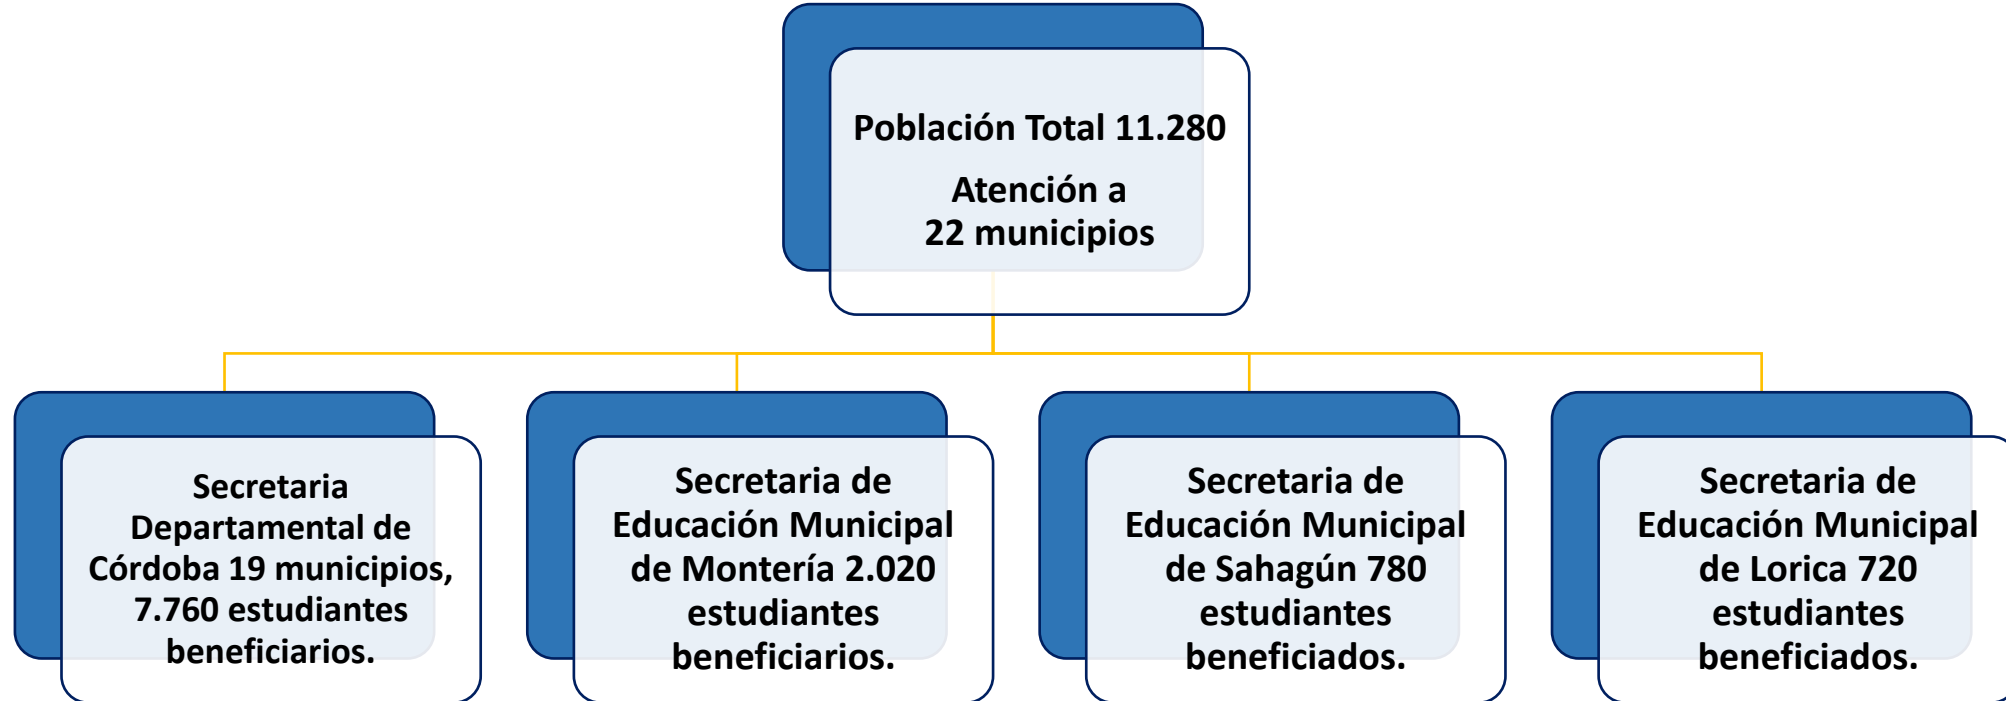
Población Total 11.280

Atención a 22 municipios

Secretaria Departamental de Córdoba 19 municipios, 7.760 estudiantes beneficiarios.

Secretaria de Educación Municipal de Montería 2.020 estudiantes beneficiarios.

Secretaria de Educación Municipal de Sahagún 780 estudiantes beneficiados.

Secretaria de Educación Municipal de Lorica 720 estudiantes beneficiados.